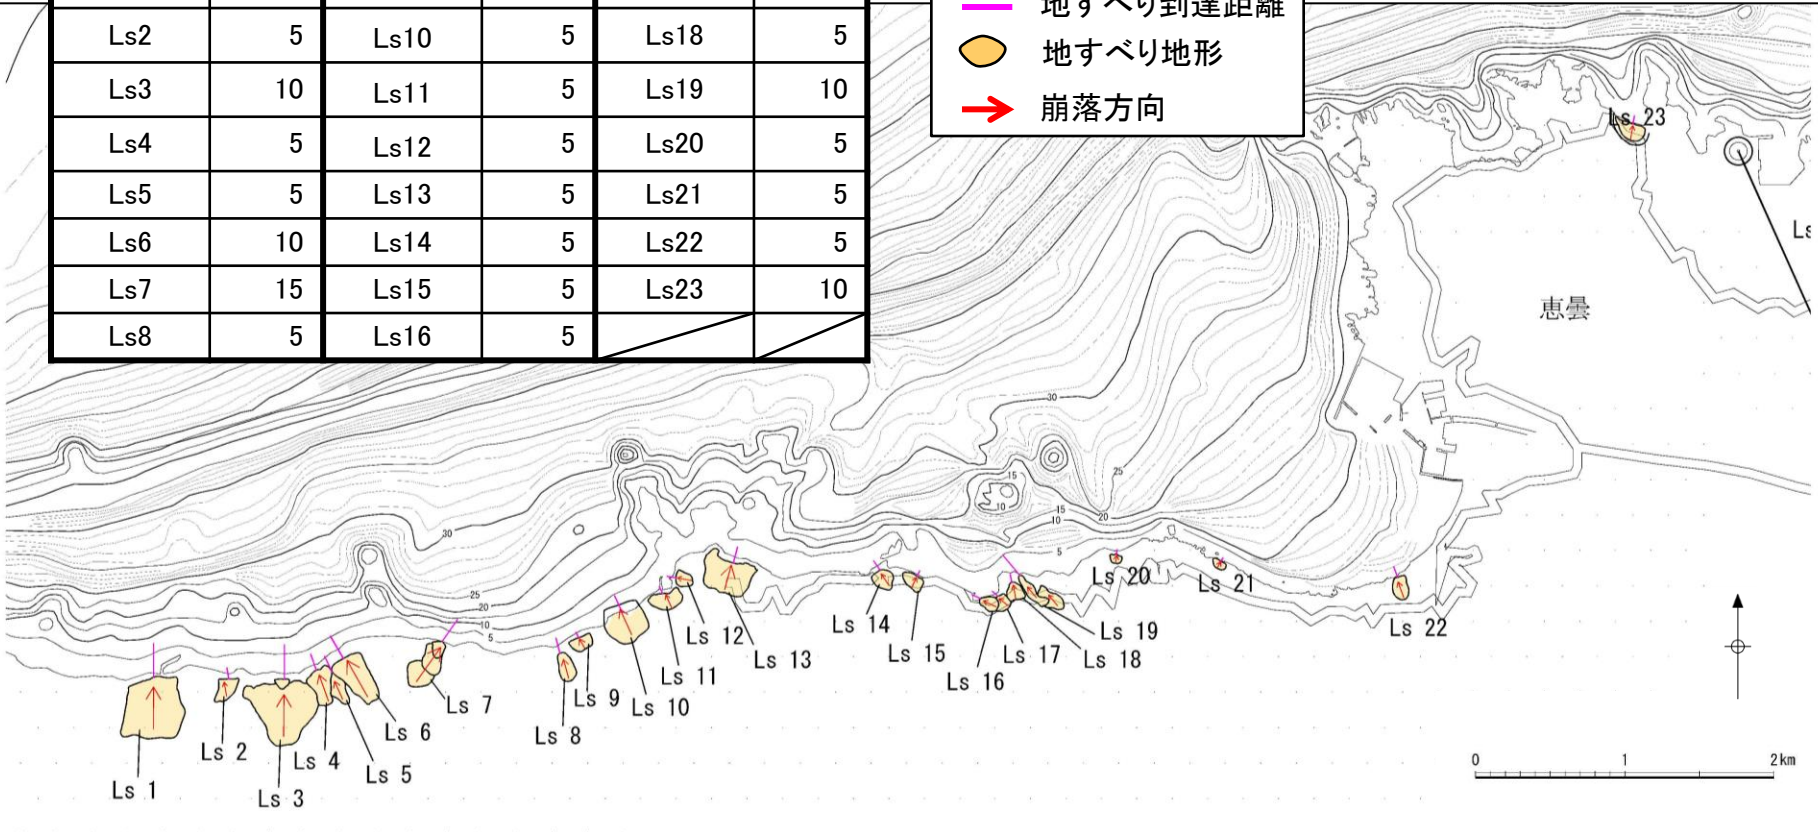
| Ls2 | 5 | Ls10 | 5 | Ls18 | 5 |
|---|---|---|---|---|---|
| Ls3 | 10 | Ls11 | 5 | Ls19 | 10 |
| Ls4 | 5 | Ls12 | 5 | Ls20 | 5 |
| Ls5 | 5 | Ls13 | 5 | Ls21 | 5 |
| Ls6 | 10 | Ls14 | 5 | Ls22 | 5 |
| Ls7 | 15 | Ls15 | 5 | Ls23 | 10 |
| Ls8 | 5 | Ls16 | 5 | | |

地すべり到達距離
地すべり地形
崩落方向

Ls 23
Ls
恵曇

30
15
10
25
15
10
20
5
30
25
20
10
5

Ls 1
Ls 2
Ls 3
Ls 4
Ls 5
Ls 6
Ls 7
Ls 8
Ls 9
Ls 10
Ls 11
Ls 12
Ls 13
Ls 14
Ls 15
Ls 16
Ls 17
Ls 18
Ls 19
Ls 20
Ls 21
Ls 22

0
1
2km